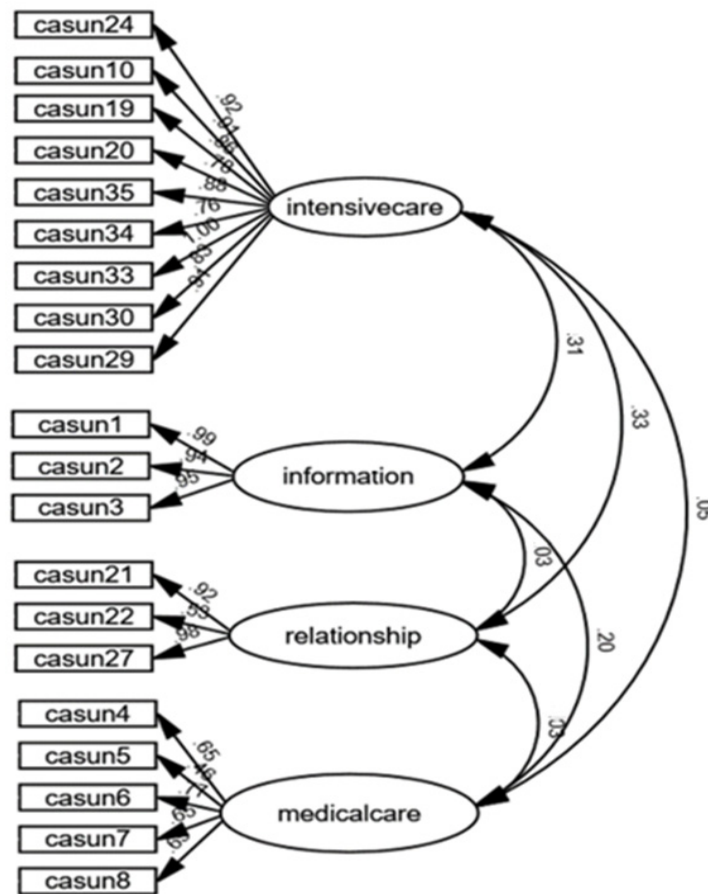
casun24
casun10
casun19
casun20
casun35
casun34
casun33
casun30
casun29
.92
.91
.86
.78
.88
.76
1.00
.83
.81
intensivecare
casun1
casun2
casun3
.99
.94
.95
information
casun21
casun22
casun27
.92
.53
.98
relationship
casun4
casun5
casun6
casun7
casun8
.65
.46
.74
.65
.63
medicalcare
.31
.33
.05
.03
.20
.03